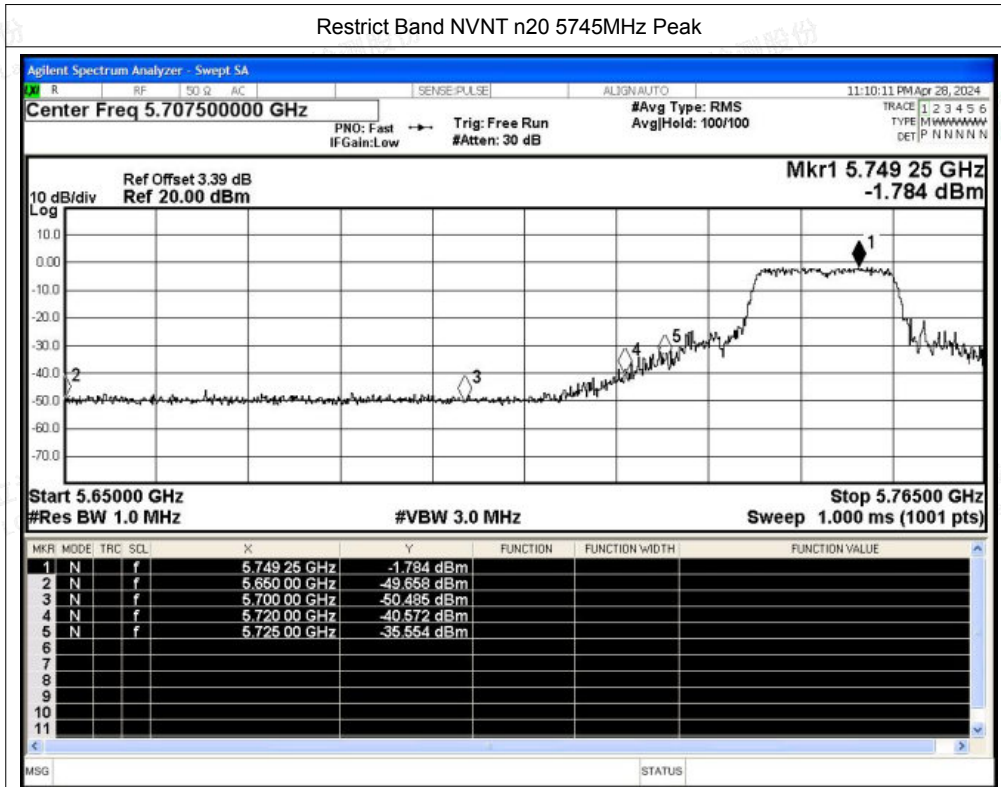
Restrict Band NVNT n20 5745MHz Peak

Agilent Spectrum Analyzer - Swept SA

R RF 50 Ω AC SENSE:PULSE ALIGN AUTO 11:10:11 PM Apr 28, 2024

Center Freq 5.707500000 GHz

PNO: Fast IFGain:Low

Trig: Free Run #Atten: 30 dB

#Avg Type: RMS Avg|Hold: 100/100

TRACE 1 2 3 4 5 6 TYPE M WWWWW DET P N N N N N

Ref Offset 3.39 dB
10 dB/div Ref 20.00 dBm
Log

Mkr1 5.749 25 GHz
-1.784 dBm

10.0
0.00
-10.0
-20.0
-30.0
-40.0
-50.0
-60.0
-70.0

1 2 3 4 5

Start 5.65000 GHz
#Res BW 1.0 MHz
#VBW 3.0 MHz
Stop 5.76500 GHz
Sweep 1.000 ms (1001 pts)

| MKR | MODE | TRC | SCL | X | Y | FUNCTION | FUNCTION WIDTH | FUNCTION VALUE |
|---|---|---|---|---|---|---|---|---|
| 1 | N | | f | 5.749 25 GHz | -1.784 dBm | | | |
| 2 | N | | f | 5.650 00 GHz | -49.658 dBm | | | |
| 3 | N | | f | 5.700 00 GHz | -50.485 dBm | | | |
| 4 | N | | f | 5.720 00 GHz | -40.572 dBm | | | |
| 5 | N | | f | 5.725 00 GHz | -35.554 dBm | | | |
| 6 | | | | | | | | |
| 7 | | | | | | | | |
| 8 | | | | | | | | |
| 9 | | | | | | | | |
| 10 | | | | | | | | |
| 11 | | | | | | | | |

MSG STATUS